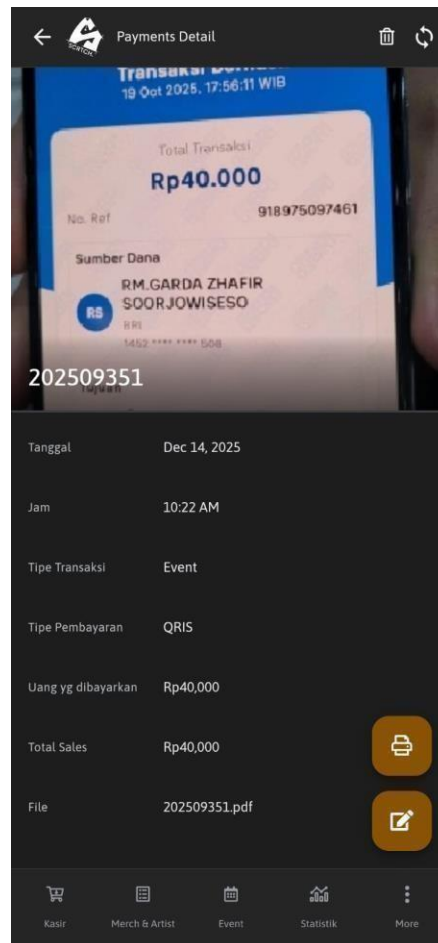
Payments Detail

Transaksi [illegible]
19 Okt 2025, 17:56:11 WIB

Total Transaksi
Rp40.000

No. Ref 918975097461

Sumber Dana
RS RM.GARDA ZHAFIR SOORJOWISESO
BRI
1452 **** **** 508

202509351

Tanggal Dec 14, 2025

Jam 10:22 AM

Tipe Transaksi Event

Tipe Pembayaran QRIS

Uang yg dibayarkan Rp40,000

Total Sales Rp40,000

File 202509351.pdf

Kasir
Merch & Artist
Event
Statistik
More